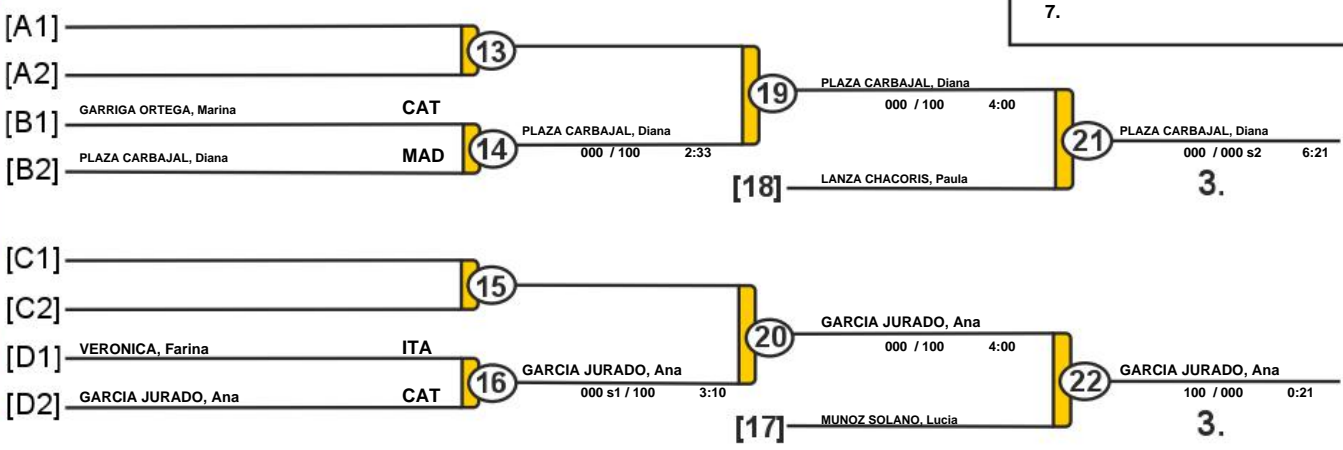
7.

[A1]
[A2]
[B1] GARRIGA ORTEGA, Marina CAT
[B2] PLAZA CARBAJAL, Diana MAD

13
14
PLAZA CARBAJAL, Diana
000 / 100 2:33

19
PLAZA CARBAJAL, Diana
000 / 100 4:00

[18] LANZA CHACORIS, Paula

21
PLAZA CARBAJAL, Diana
000 / 000 s2 6:21
3.

[C1]
[C2]
[D1] VERONICA, Farina ITA
[D2] GARCIA JURADO, Ana CAT

15
16
GARCIA JURADO, Ana
000 s1 / 100 3:10

20
GARCIA JURADO, Ana
000 / 100 4:00

[17] MUNOZ SOLANO, Lucia

22
GARCIA JURADO, Ana
100 / 000 0:21
3.